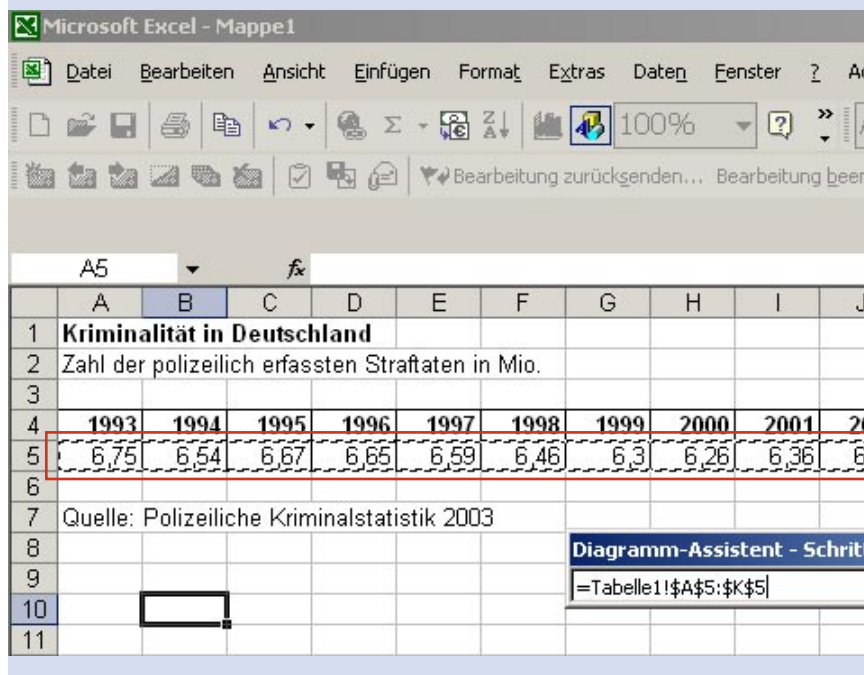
Microsoft Excel - Mappe1

Datei Bearbeiten Ansicht Einfügen Format Extras Daten Fenster ? A

100%

Bearbeitung zurücksenden... Bearbeitung bee

A5 $f_x$

| | A | B | C | D | E | F | G | H | I | J |
|---|---|---|---|---|---|---|---|---|---|---|
| 1 | Kriminalität in Deutschland | | | | | | | | | |
| 2 | Zahl der polizeilich erfassten Straftaten in Mio. | | | | | | | | | |
| 3 | | | | | | | | | | |
| 4 | 1993 | 1994 | 1995 | 1996 | 1997 | 1998 | 1999 | 2000 | 2001 | 2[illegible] |
| 5 | 6,75 | 6,54 | 6,67 | 6,65 | 6,59 | 6,46 | 6,3 | 6,26 | 6,36 | 6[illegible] |
| 6 | | | | | | | | | | |
| 7 | Quelle: Polizeiliche Kriminalstatistik 2003 | | | | | | | | | |
| 8 | | | | | | | | | | |
| 9 | | | | | | | | | | |
| 10 | | | | | | | | | | |
| 11 | | | | | | | | | | |

Diagramm-Assistent - Schrit

=Tabelle1!$A$5:$K$5